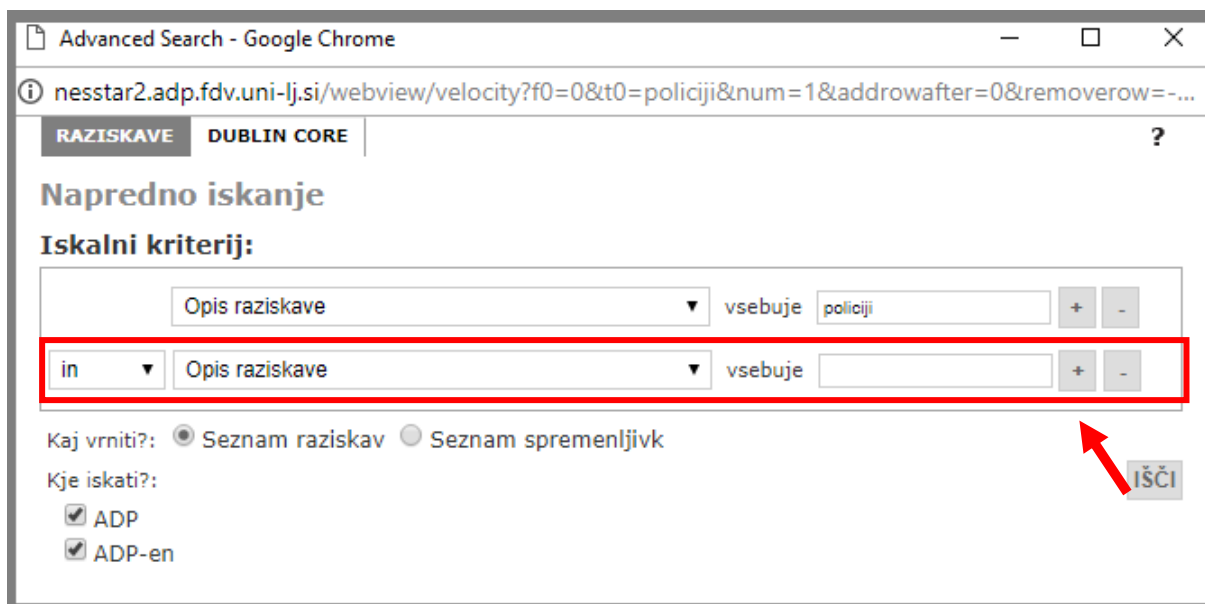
Advanced Search - Google Chrome

nesstar2.adp.fdv.uni-lj.si/webview/velocity?f0=0&t0=policiji&num=1&addrowafter=0&removerow=-...

RAZISKAVE DUBLIN CORE ?

Napredno iskanje

Iskalni kriterij:

Opis raziskave ▼ vsebuje policiji + -

in ▼ Opis raziskave ▼ vsebuje + -

Kaj vrniti?: Seznam raziskav Seznam spremenljivk

Kje iskati?:

ADP

ADP-en

IŠČI